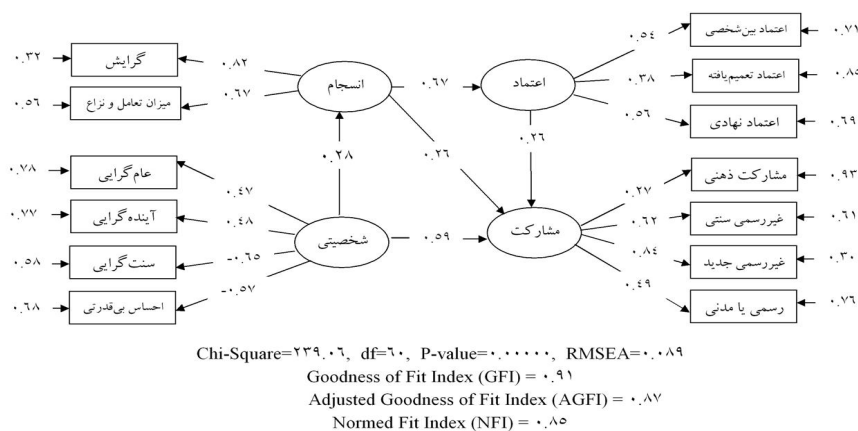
۰.۳۲ گرایش ۰.۸۲
۰.۵۶ میزان تعامل و نزاع ۰.۶۷
انسجام
۰.۶۷
اعتماد
۰.۵٤ اعتماد بین‌شخصی ۰.۷۱
۰.۳۸ اعتماد تعمیم‌یافته ۰.۸۵
۰.۵٦ اعتماد نهادی ۰.٦۹
۰.۲۸
۰.۲٦
۰.۲٦
۰.۷۸ عام‌گرایی ۰.٤۷
۰.۷۷ آینده‌گرایی ۰.٤۸
۰.۵۸ سنت‌گرایی -۰.٦۵
۰.٦۸ احساس بی‌قدرتی -۰.۵۷
شخصیتی
۰.۵۹
مشارکت
۰.۲۷ مشارکت ذهنی ۰.۹۳
۰.٦۲ غیررسمی سنتی ۰.٦۱
۰.۸٤ غیررسمی جدید ۰.۳۰
۰.٤۹ رسمی یا مدنی ۰.۷٦

Chi-Square=۲۳۹.۰٦, df=٦۰, P-value=۰.۰۰۰۰۰, RMSEA=۰.۰۸۹
Goodness of Fit Index (GFI) = ۰.۹۱
Adjusted Goodness of Fit Index (AGFI) = ۰.۸۷
Normed Fit Index (NFI) = ۰.۸۵